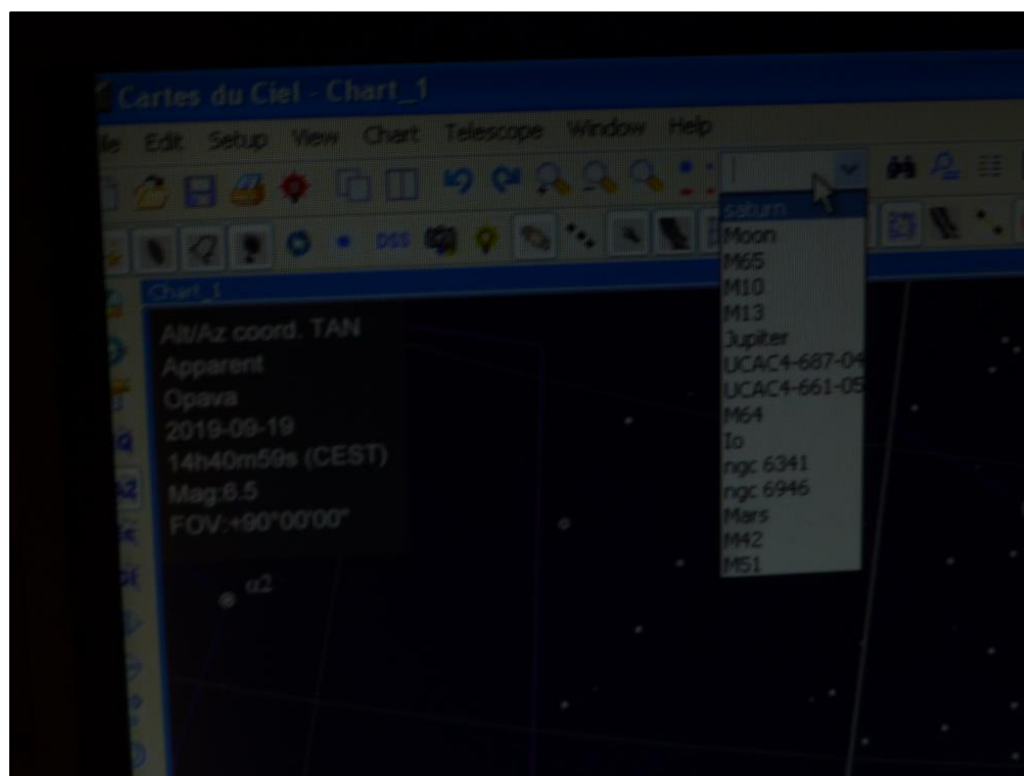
Cartes du Ciel - Chart_1

ile Edit Setup View Chart Telescope Window Help

DSS

saturn
Moon
M65
M10
M13
Jupiter
UCAC4-687-04
UCAC4-661-05
M64
Io
ngc 6341
ngc 6946
Mars
M42
M51

Chart_1

Alt/Az coord. TAN
Apparent
Opava
2019-09-19
14h40m59s (CEST)
Mag:6.5
FOV:+90°00'00"

α2